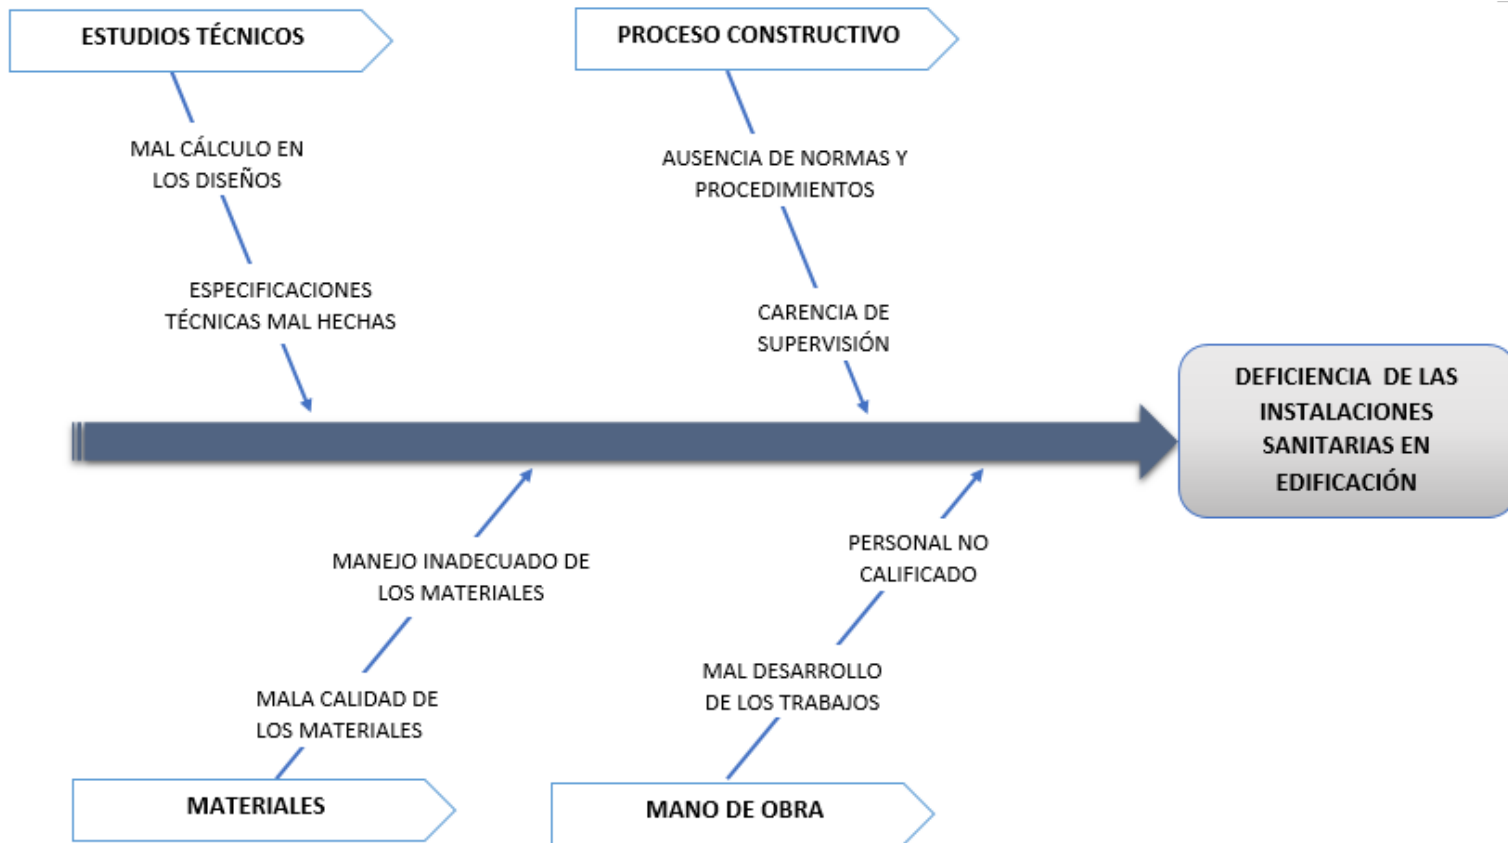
ESTUDIOS TÉCNICOS

MAL CÁLCULO EN LOS DISEÑOS

ESPECIFICACIONES TÉCNICAS MAL HECHAS

PROCESO CONSTRUCTIVO

AUSENCIA DE NORMAS Y PROCEDIMIENTOS

CARENCIA DE SUPERVISIÓN

DEFICIENCIA DE LAS INSTALACIONES SANITARIAS EN EDIFICACIÓN

MANEJO INADECUADO DE LOS MATERIALES

MALA CALIDAD DE LOS MATERIALES

MATERIALES

PERSONAL NO CALIFICADO

MAL DESARROLLO DE LOS TRABAJOS

MANO DE OBRA